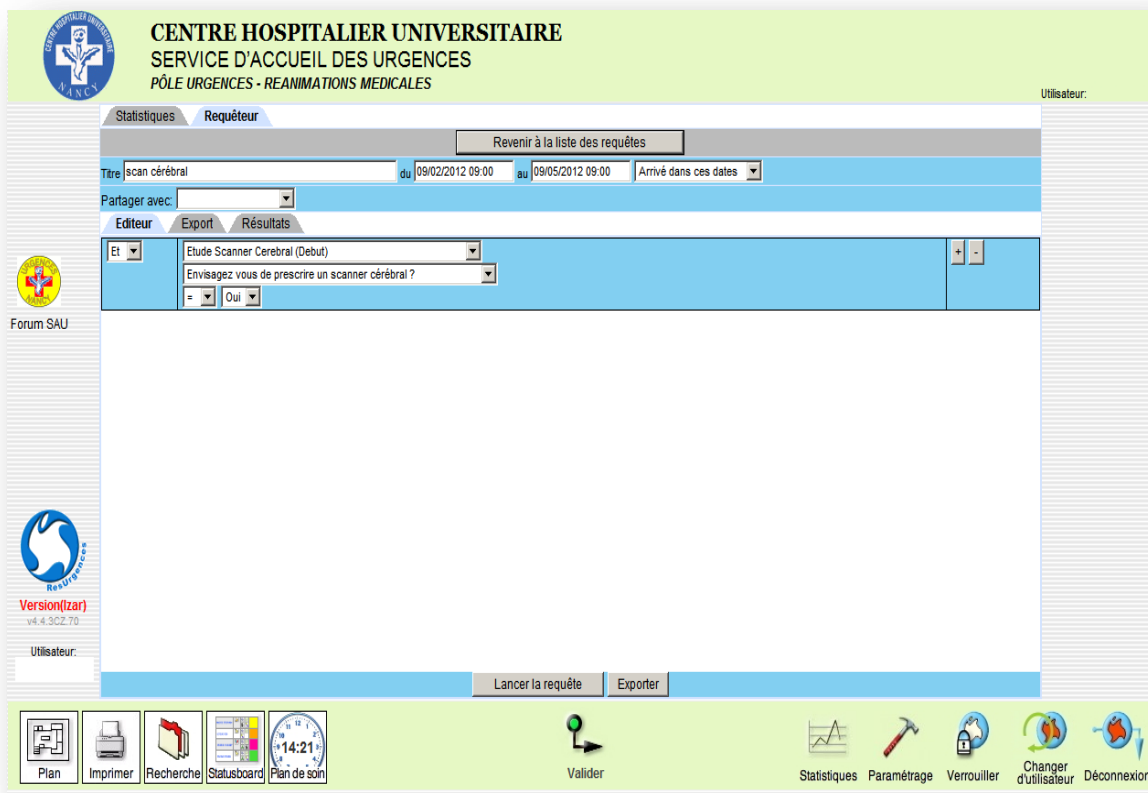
CENTRE HOSPITALIER UNIVERSITAIRE NANCY

CENTRE HOSPITALIER UNIVERSITAIRE
SERVICE D'ACCUEIL DES URGENCES
PÔLE URGENCES - REANIMATIONS MEDICALES

Utilisateur:

Statistiques Requêteur

Revenir à la liste des requêtes

Titre scan cérébral du 09/02/2012 09:00 au 09/05/2012 09:00 Arrivé dans ces dates

Partager avec:

Editeur Export Résultats

Et
Etude Scanner Cerebral (Debut)
Envisagez vous de prescrire un scanner cérébral ?
= Oui
+ -

URGENCES NANCY
Forum SAU

ResUrgences
Version(Izar)
v4.4.3CZ.70

Utilisateur:

Lancer la requête Exporter

Plan Imprimer Recherche Statusboard 14:21 Plan de soin

Valider

Statistiques Paramétrage Verrouiller Changer d'utilisateur Déconnexion